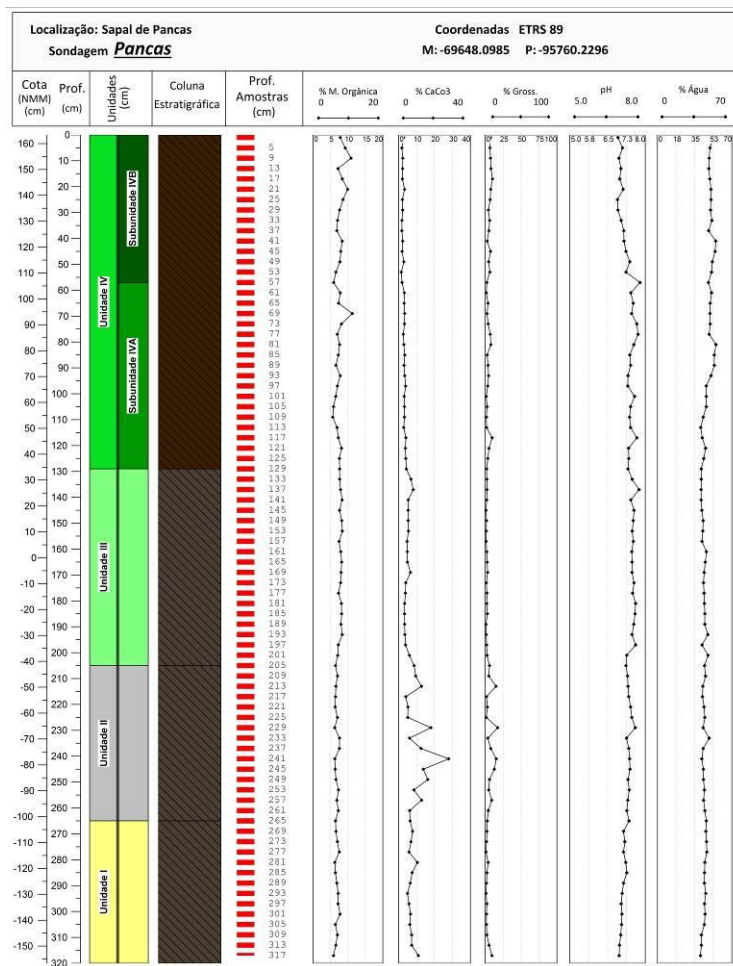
Localização: Sapal de Pancas
Sondagem *Pancas*

Coordenadas ETRS 89
M: -69648.0985 P: -95760.2296

Cota (NMM) (cm) | Prof. (cm) | Unidades (cm) | Coluna Estratigráfica | Prof. Amostras (cm) | % M. Orgânica 0 20 | % CaCo3 0 40 | % Gross. 0 100 | pH 5.0 8.0 | % Água 0 70

160 150 140 130 120 110 100 90 80 70 60 50 40 30 20 10 0 -10 -20 -30 -40 -50 -60 -70 -80 -90 -100 -110 -120 -130 -140 -150

0 10 20 30 40 50 60 70 80 90 100 110 120 130 140 150 160 170 180 190 200 210 220 230 240 250 260 270 280 290 300 310 320

Unidade IV
Subunidade IVB
Subunidade IVA
Unidade III
Unidade II
Unidade I

5 9 13 17 21 25 29 33 37 41 45 49 53 57 61 65 69 73 77 81 85 89 93 97 101 105 109 113 117 121 125 129 133 137 141 145 149 153 157 161 165 169 173 177 181 185 189 193 197 201 205 209 213 217 221 225 229 233 237 241 245 249 253 257 261 265 269 273 277 281 285 289 293 297 301 305 309 313 317

0 5 10 15 20
0 10 20 30 40
0 25 50 75 100
5.0 5.8 6.5 7.3 8.0
0 18 35 53 70